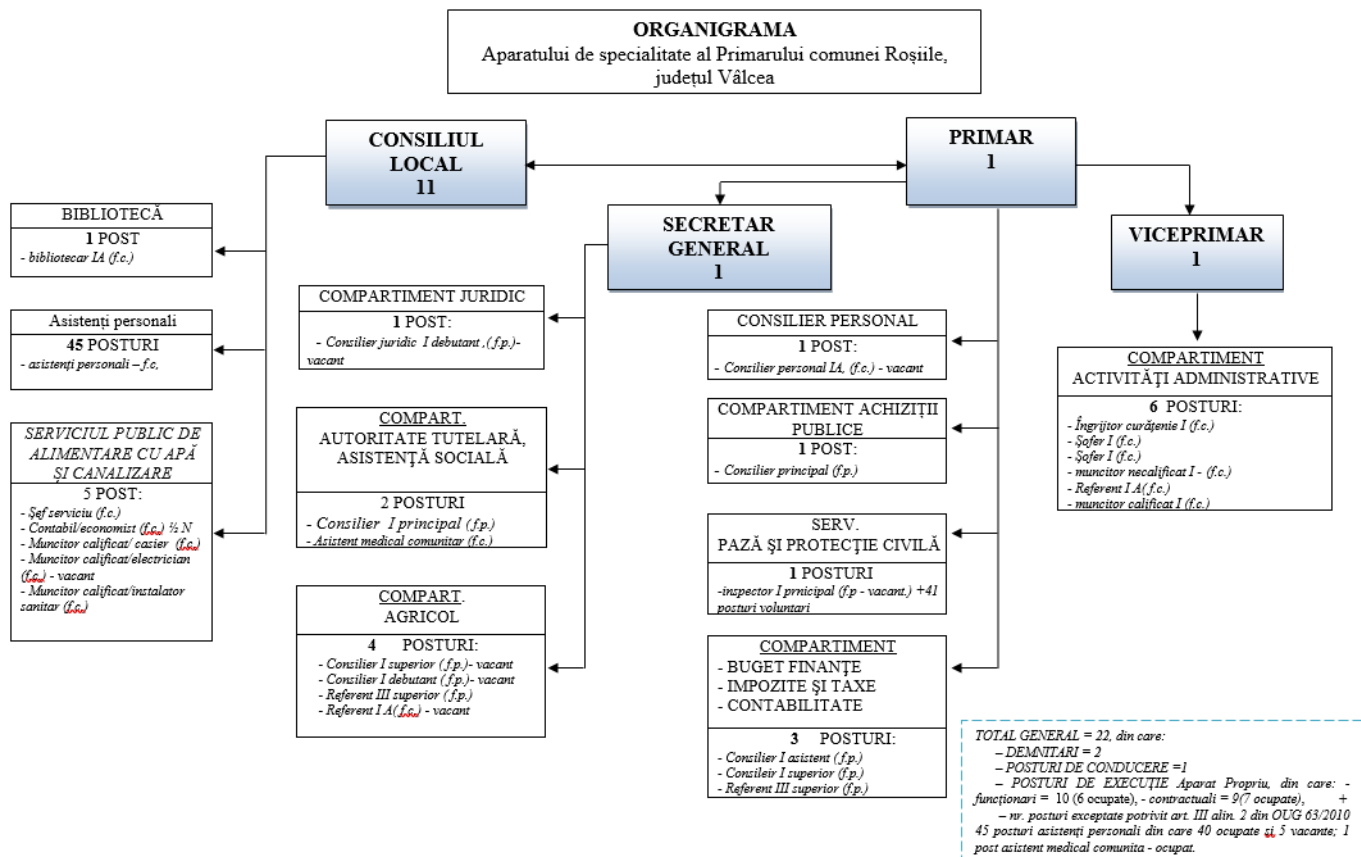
ORGANIGRAMA
Aparatului de specialitate al Primarului comunei Roşiile, judeţul Vâlcea

CONSILIUL LOCAL
11

PRIMAR
1

SECRETAR GENERAL
1

VICEPRIMAR
1

BIBLIOTECĂ
1 POST
- bibliotecar IA (f.c.)

Asistenţi personali
45 POSTURI
- asistenţi personali – f.c,

SERVICIUL PUBLIC DE ALIMENTARE CU APĂ ŞI CANALIZARE
5 POST:
- Şef serviciu (f.c.)
- Contabil/economist (f.c.) ½ N
- Muncitor calificat/ casier (f.c.)
- Muncitor calificat/electrician (f.c.) - vacant
- Muncitor calificat/instalator sanitar (f.c.)

COMPARTIMENT JURIDIC
1 POST:
- Consilier juridic I debutant ,(f.p.)- vacant

COMPART.
AUTORITATE TUTELARĂ, ASISTENŢĂ SOCIALĂ
2 POSTURI
- Consilier I principal (f.p.)
- Asistent medical comunitar (f.c.)

COMPART.
AGRICOL
4 POSTURI:
- Consilier I superior (f.p.)- vacant
- Consilier I debutant (f.p.)- vacant
- Referent III superior (f.p.)
- Referent I A(f.c.) - vacant

CONSILIER PERSONAL
1 POST:
- Consilier personal IA, (f.c.) - vacant

COMPARTIMENT ACHIZIŢII PUBLICE
1 POST:
- Consilier principal (f.p.)

SERV.
PAZĂ ŞI PROTECŢIE CIVILĂ
1 POSTURI
-inspector I prnicipal (f.p - vacant.) +41 posturi voluntari

COMPARTIMENT
- BUGET FINANŢE
- IMPOZITE ŞI TAXE
- CONTABILITATE
3 POSTURI:
- Consilier I asistent (f.p.)
- Consileir I superior (f.p.)
- Referent III superior (f.p.)

COMPARTIMENT
ACTIVITĂŢI ADMINISTRATIVE
6 POSTURI:
- Îngrijitor curăţenie I (f.c.)
- Şofer I (f.c.)
- Şofer I (f.c.)
- muncitor necalificat I - (f.c.)
- Referent I A(f.c.)
- muncitor calificat I (f.c.)

TOTAL GENERAL = 22, din care:
– DEMNITARI = 2
– POSTURI DE CONDUCERE =1
– POSTURI DE EXECUŢIE Aparat Propriu, din care: - funcţionari = 10 (6 ocupate), - contractuali = 9(7 ocupate), +
– nr. posturi exceptate potrivit art. III alin. 2 din OUG 63/2010 45 posturi asistenţi personali din care 40 ocupate si 5 vacante; 1 post asistent medical comunita - ocupat.